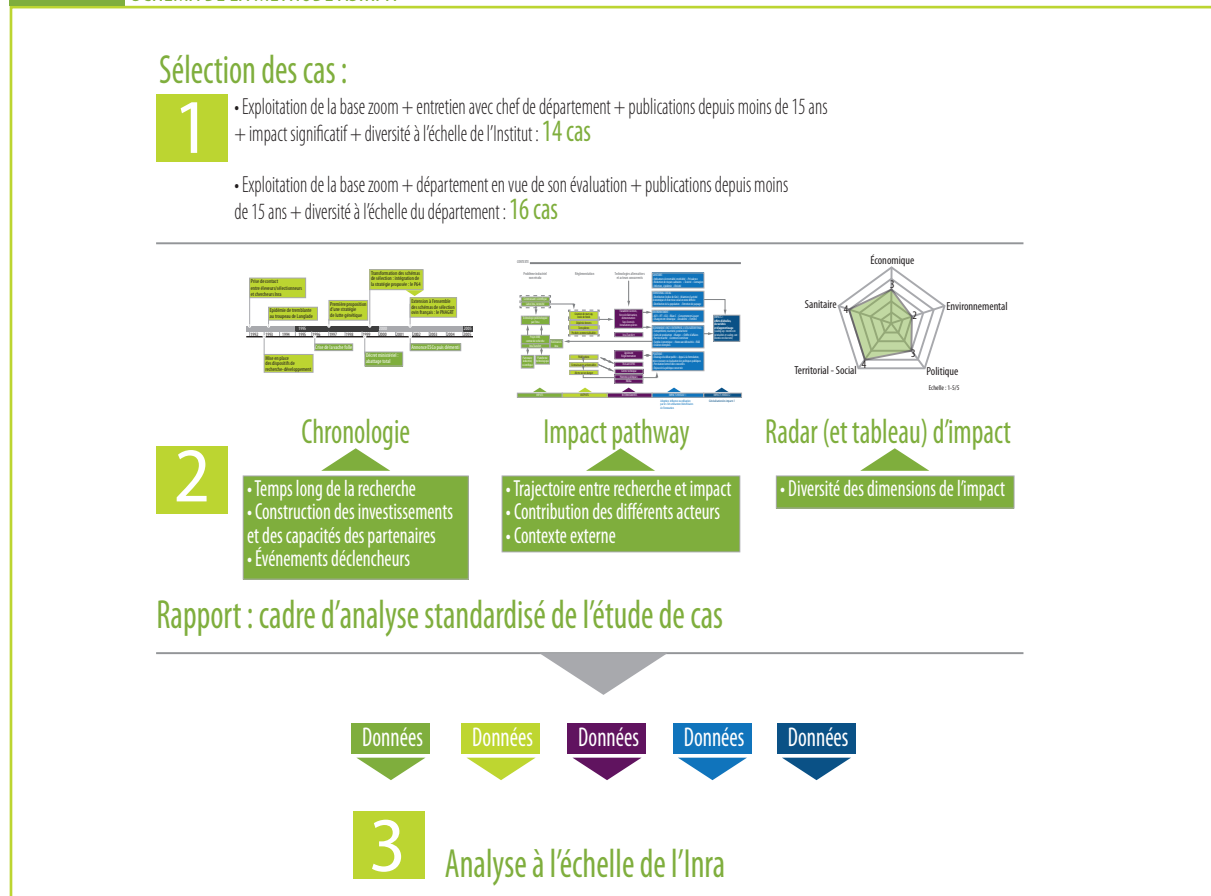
Sélection des cas :

1

• Exploitation de la base zoom + entretien avec chef de département + publications depuis moins de 15 ans + impact significatif + diversité à l'échelle de l'Institut : 14 cas

• Exploitation de la base zoom + département en vue de son évaluation + publications depuis moins de 15 ans + diversité à l'échelle du département : 16 cas

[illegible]

Économique
Environnemental
Politique
Territorial - Social
Sanitaire
Echelle : 1-5/5

Chronologie

Impact pathway

Radar (et tableau) d'impact

2

• Temps long de la recherche
• Construction des investissements et des capacités des partenaires
• Événements déclencheurs

• Trajectoire entre recherche et impact
• Contribution des différents acteurs
• Contexte externe

• Diversité des dimensions de l'impact

Rapport : cadre d'analyse standardisé de l'étude de cas

Données

Données

Données

Données

Données

3

Analyse à l'échelle de l'Inra